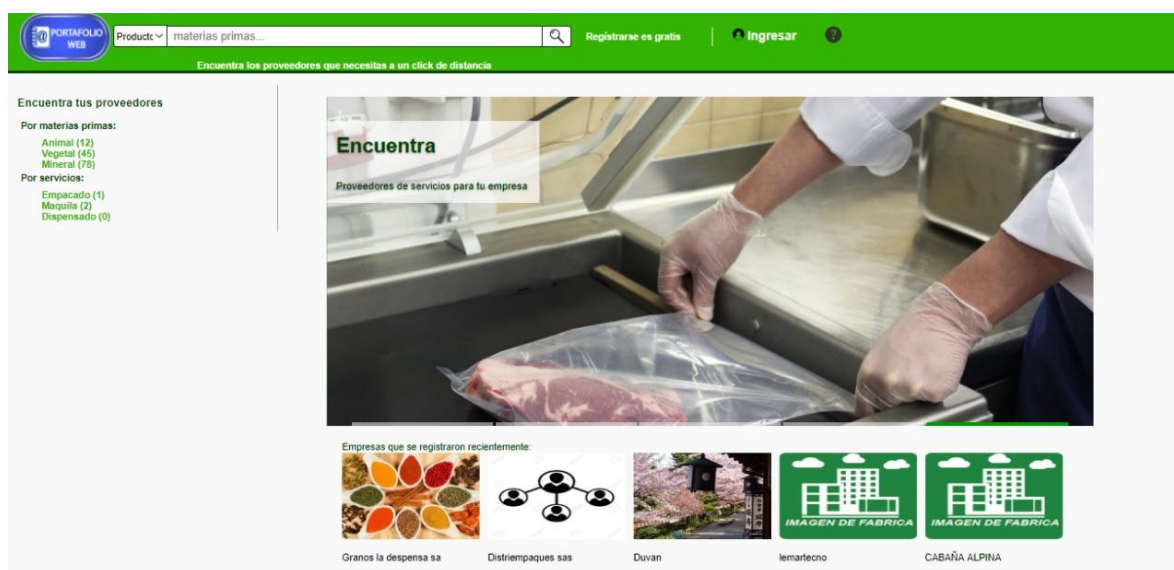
PORTAFOLIO WEB

Producto

materias primas...

Registrarse es gratis

Ingresar

?

Encuentra los proveedores que necesitas a un click de distancia

Encuentra tus proveedores

Por materias primas:

Animal (12)
Vegetal (45)
Mineral (78)

Por servicios:

Empacado (1)
Maquila (2)
Dispensado (0)

Encuentra

Proveedores de servicios para tu empresa

Empresas que se registraron recientemente:

IMAGEN DE FABRICA

IMAGEN DE FABRICA

Granos la despensa sa

Distriempaques sas

Duvan

lemartecno

CABAÑA ALPINA